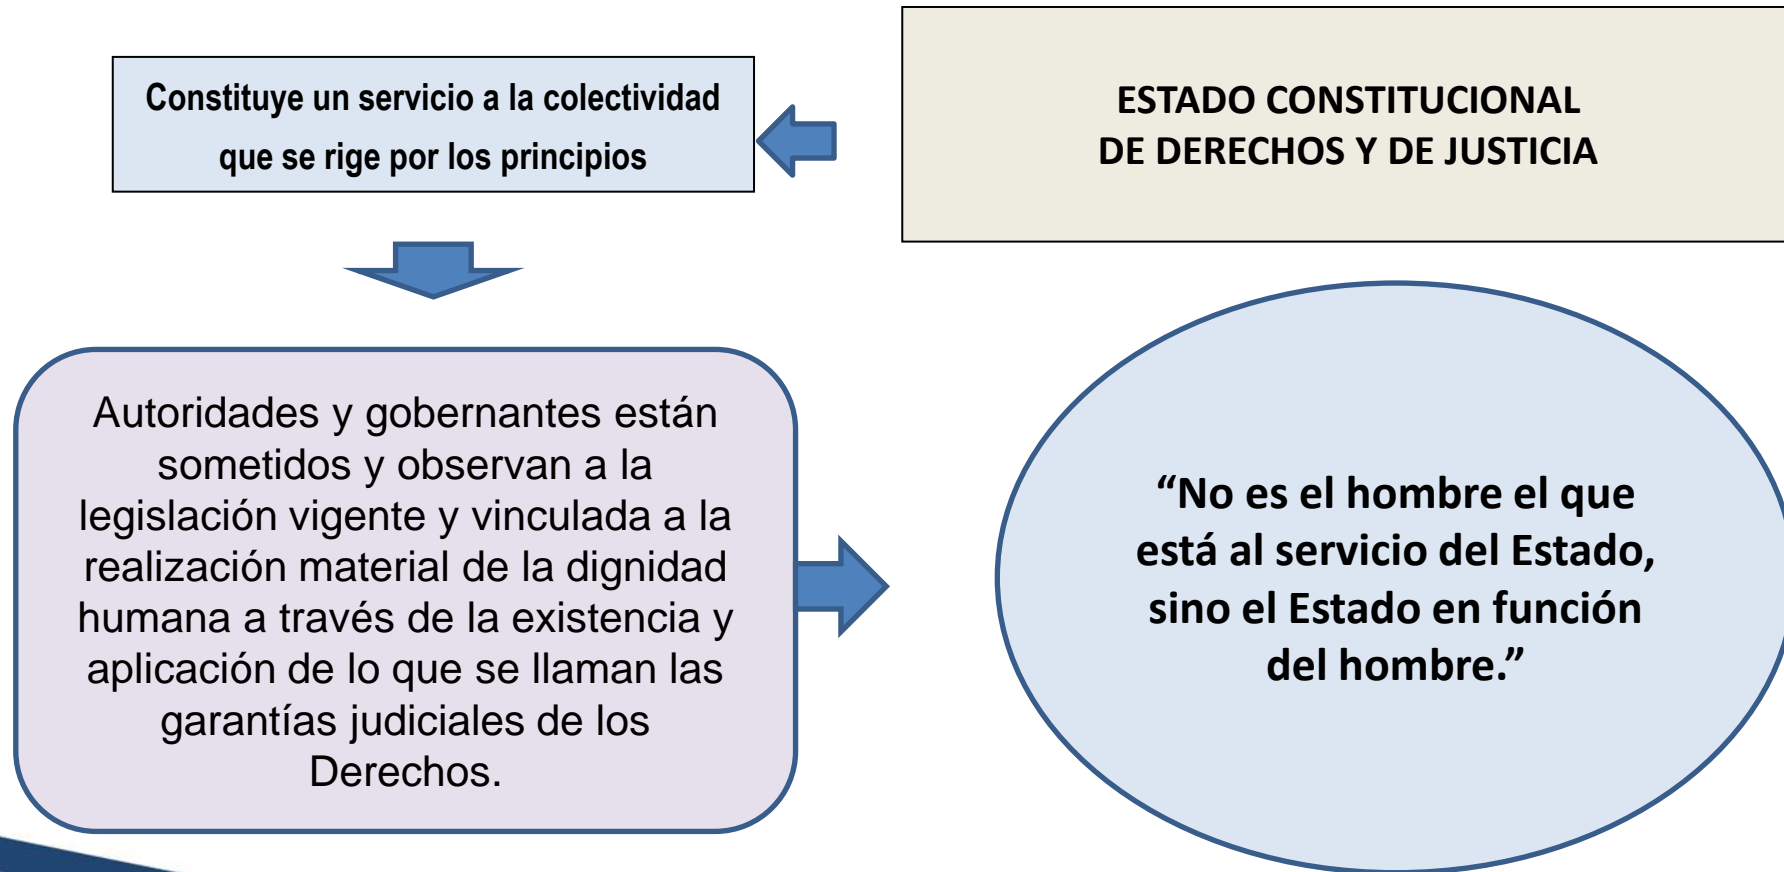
ESTADO CONSTITUCIONAL DE DERECHOS Y DE JUSTICIA

Constituye un servicio a la colectividad que se rige por los principios

Autoridades y gobernantes están sometidos y observan a la legislación vigente y vinculada a la realización material de la dignidad humana a través de la existencia y aplicación de lo que se llaman las garantías judiciales de los Derechos.

“No es el hombre el que está al servicio del Estado, sino el Estado en función del hombre.”